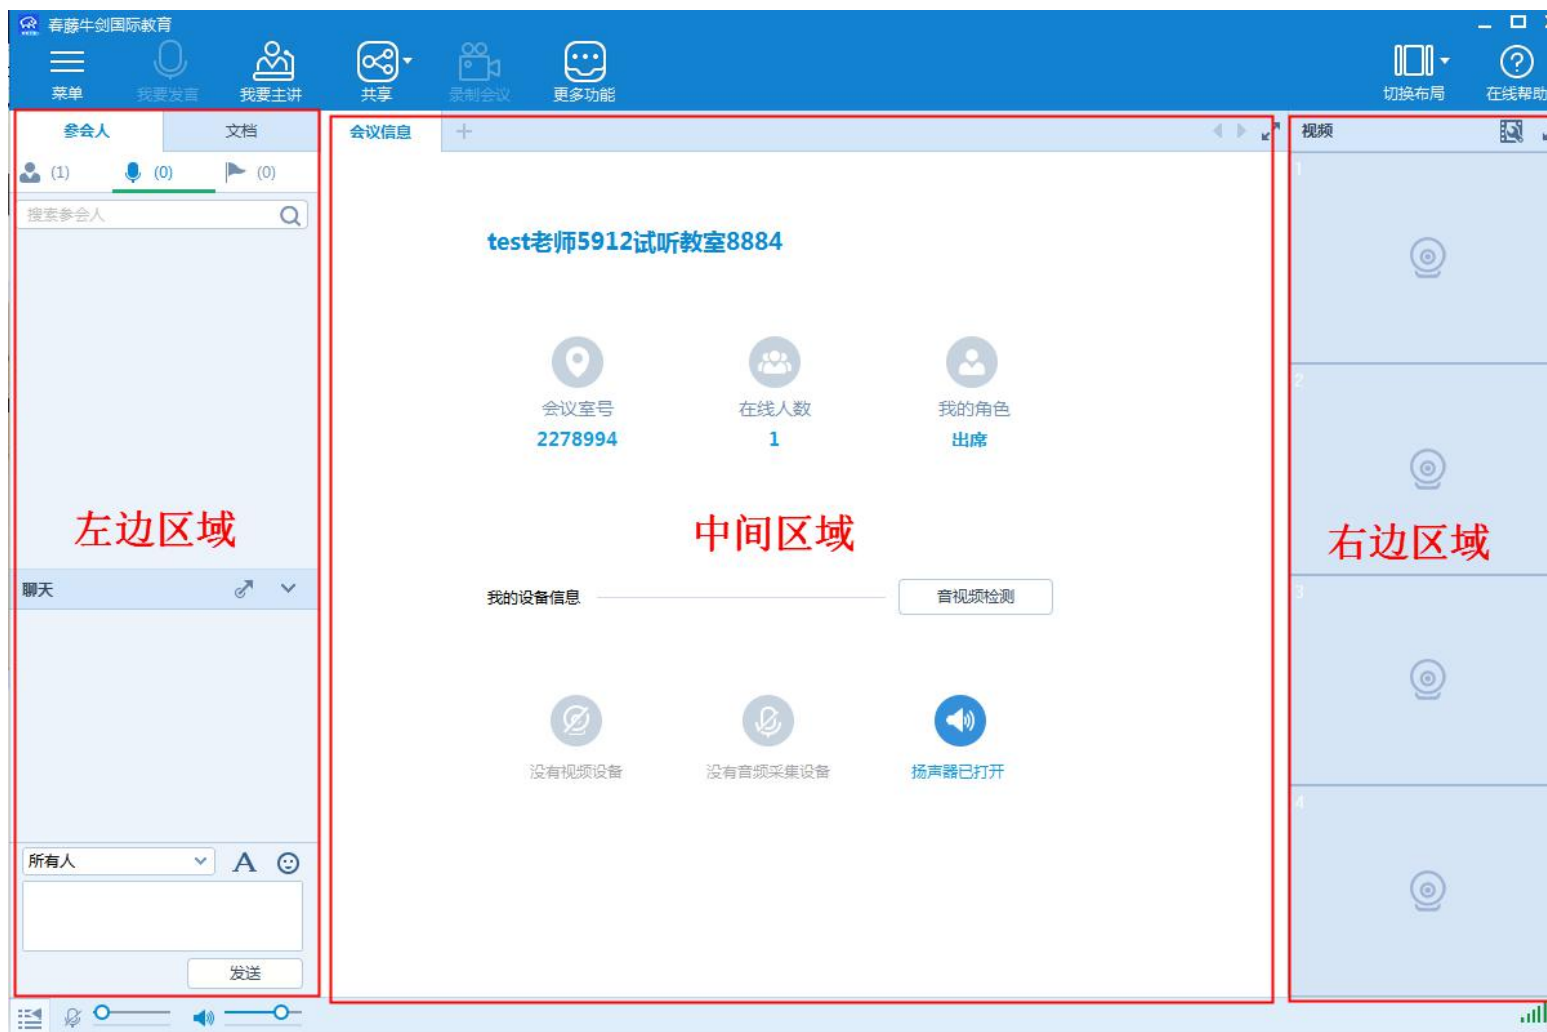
春藤牛剑国际教育

菜单
我要发言
我要主讲
共享
录制会议
更多功能
切换布局
在线帮助

参会人
文档
(1)
(0)
(0)
搜索参会人

左边区域

聊天

所有人
A
发送

会议信息
+

test老师5912试听教室8884

会议室号
2278994
在线人数
1
我的角色
出席

中间区域

我的设备信息
音视频检测

没有视频设备
没有音频采集设备
扬声器已打开

视频
1
2
右边区域
3
4